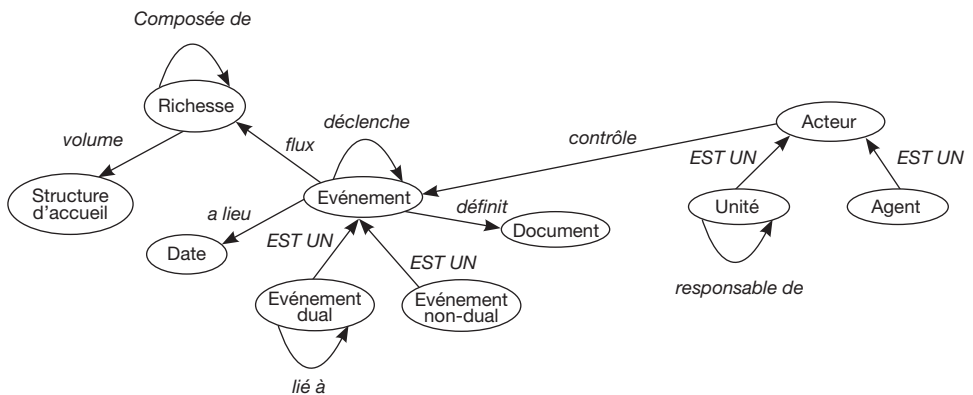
Composée de

Richesse

volume

flux

déclenche

contrôle

Acteur

Structure d'accueil

Evénement

EST UN

EST UN

a lieu

définit

Unité

Agent

Date

EST UN

Document

EST UN

Evénement dual

Evénement non-dual

responsable de

lié à